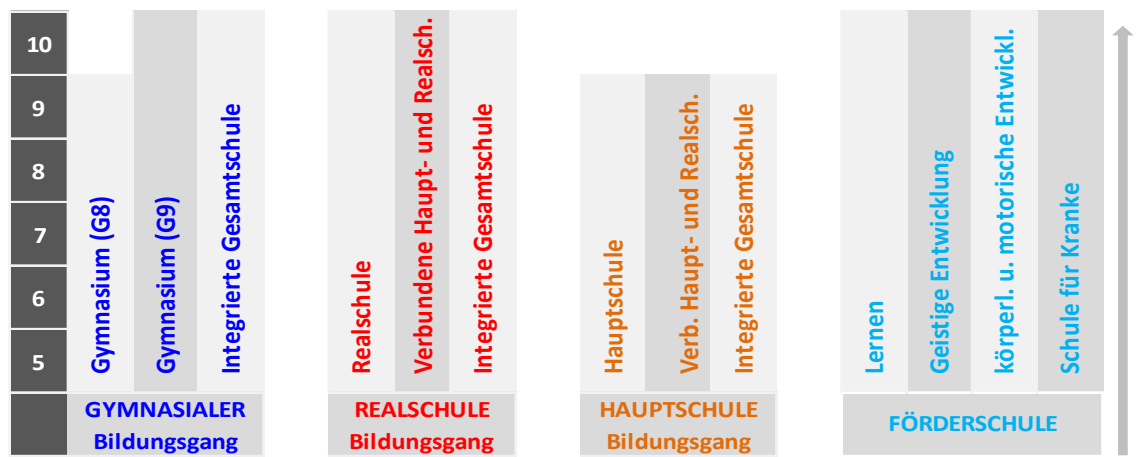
10
9
8
7
6
5

Gymnasium (G8)
Gymnasium (G9)
Integrierte Gesamtschule
GYMNASIALER Bildungsgang

Realschule
Verbundene Haupt- und Realsch.
Integrierte Gesamtschule
REALSCHULE Bildungsgang

Hauptschule
Verb. Haupt- und Realsch.
Integrierte Gesamtschule
HAUPTSCHULE Bildungsgang

Lernen
Geistige Entwicklung
körperl. u. motorische Entwickl.
Schule für Kranke
FÖRDERSCHULE